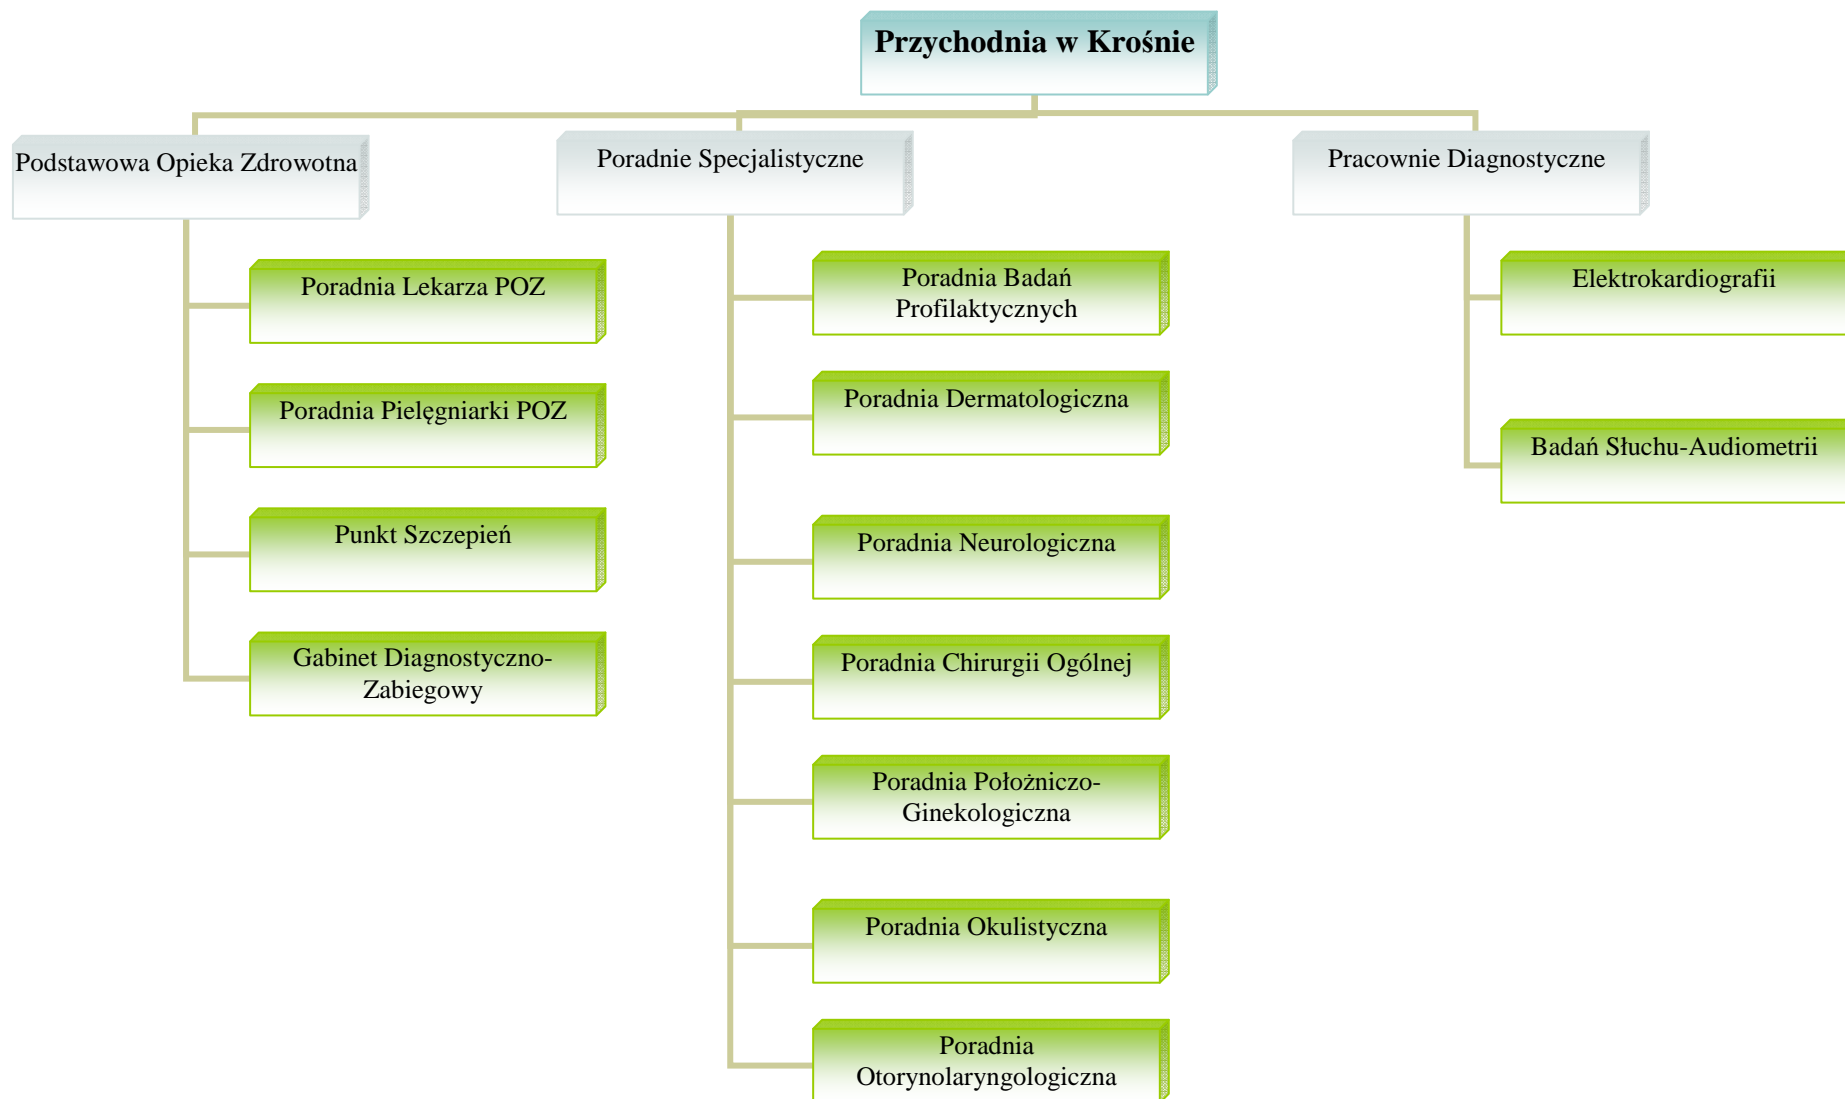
Przychodnia w Krośnie

Podstawowa Opieka Zdrowotna

Poradnia Lekarza POZ

Poradnia Pielęgniarki POZ

Punkt Szczepień

Gabinet Diagnostyczno-Zabiegowy

Poradnie Specjalistyczne

Poradnia Badań Profilaktycznych

Poradnia Dermatologiczna

Poradnia Neurologiczna

Poradnia Chirurgii Ogólnej

Poradnia Położniczo-Ginekologiczna

Poradnia Okulistyczna

Poradnia Otorynolaryngologiczna

Pracownie Diagnostyczne

Elektrokardiografii

Badań Słuchu-Audiometrii